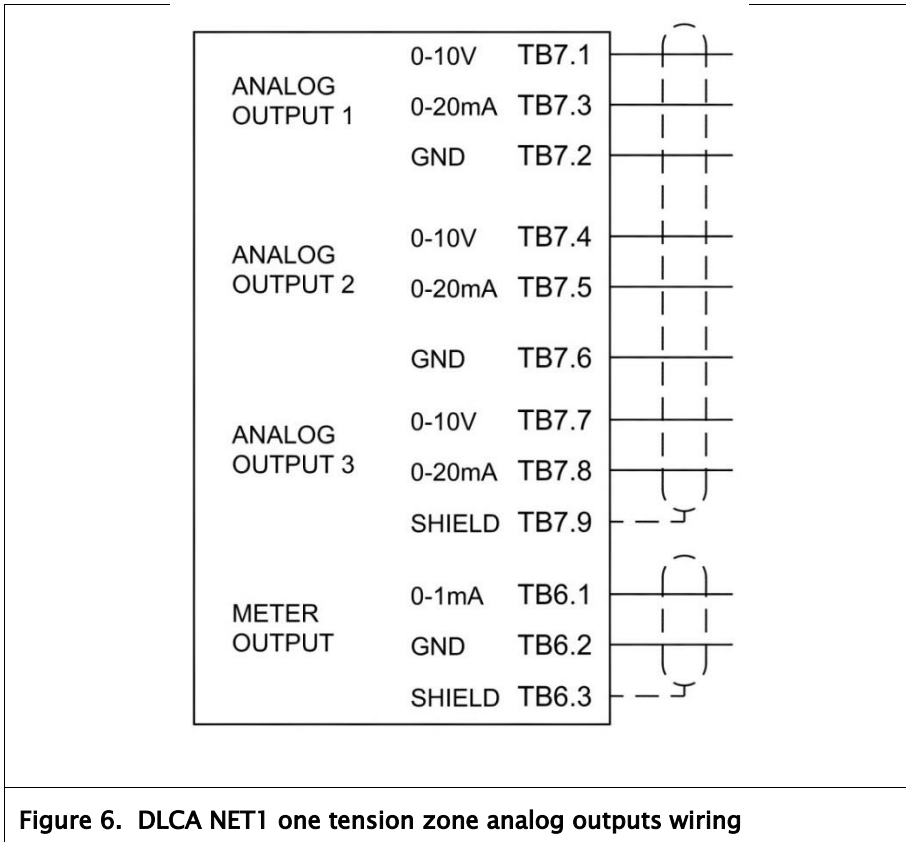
ANALOG OUTPUT 1
0-10V TB7.1
0-20mA TB7.3
GND TB7.2

ANALOG OUTPUT 2
0-10V TB7.4
0-20mA TB7.5
GND TB7.6

ANALOG OUTPUT 3
0-10V TB7.7
0-20mA TB7.8
SHIELD TB7.9

METER OUTPUT
0-1mA TB6.1
GND TB6.2
SHIELD TB6.3

Figure 6. DLCA NET1 one tension zone analog outputs wiring